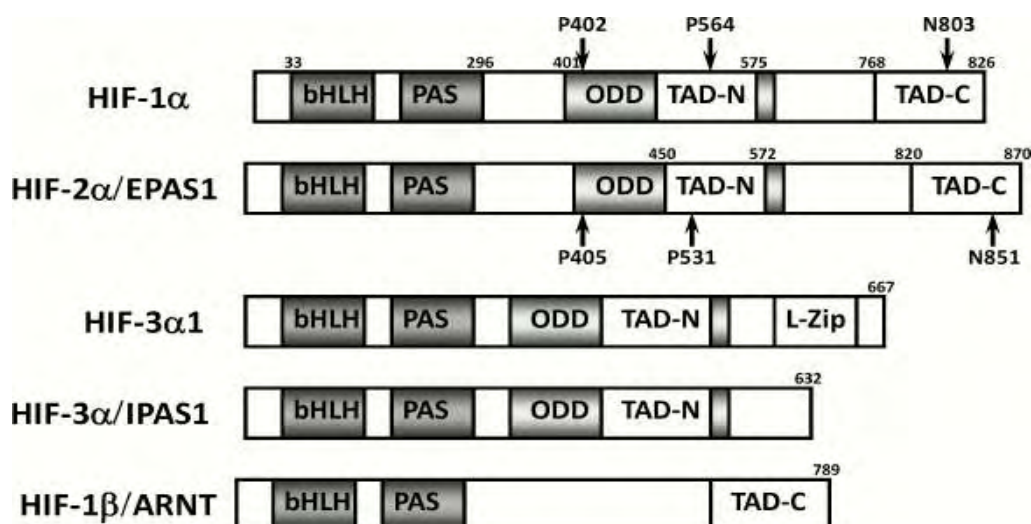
P402 P564 N803

33 296 401 575 768 826

HIF-1$\alpha$ bHLH PAS ODD TAD-N TAD-C

450 572 820 870

HIF-2$\alpha$/EPAS1 bHLH PAS ODD TAD-N TAD-C

P405 P531 N851

667

HIF-3$\alpha$1 bHLH PAS ODD TAD-N L-Zip

632

HIF-3$\alpha$/IPAS1 bHLH PAS ODD TAD-N

789

HIF-1$\beta$/ARNT bHLH PAS TAD-C